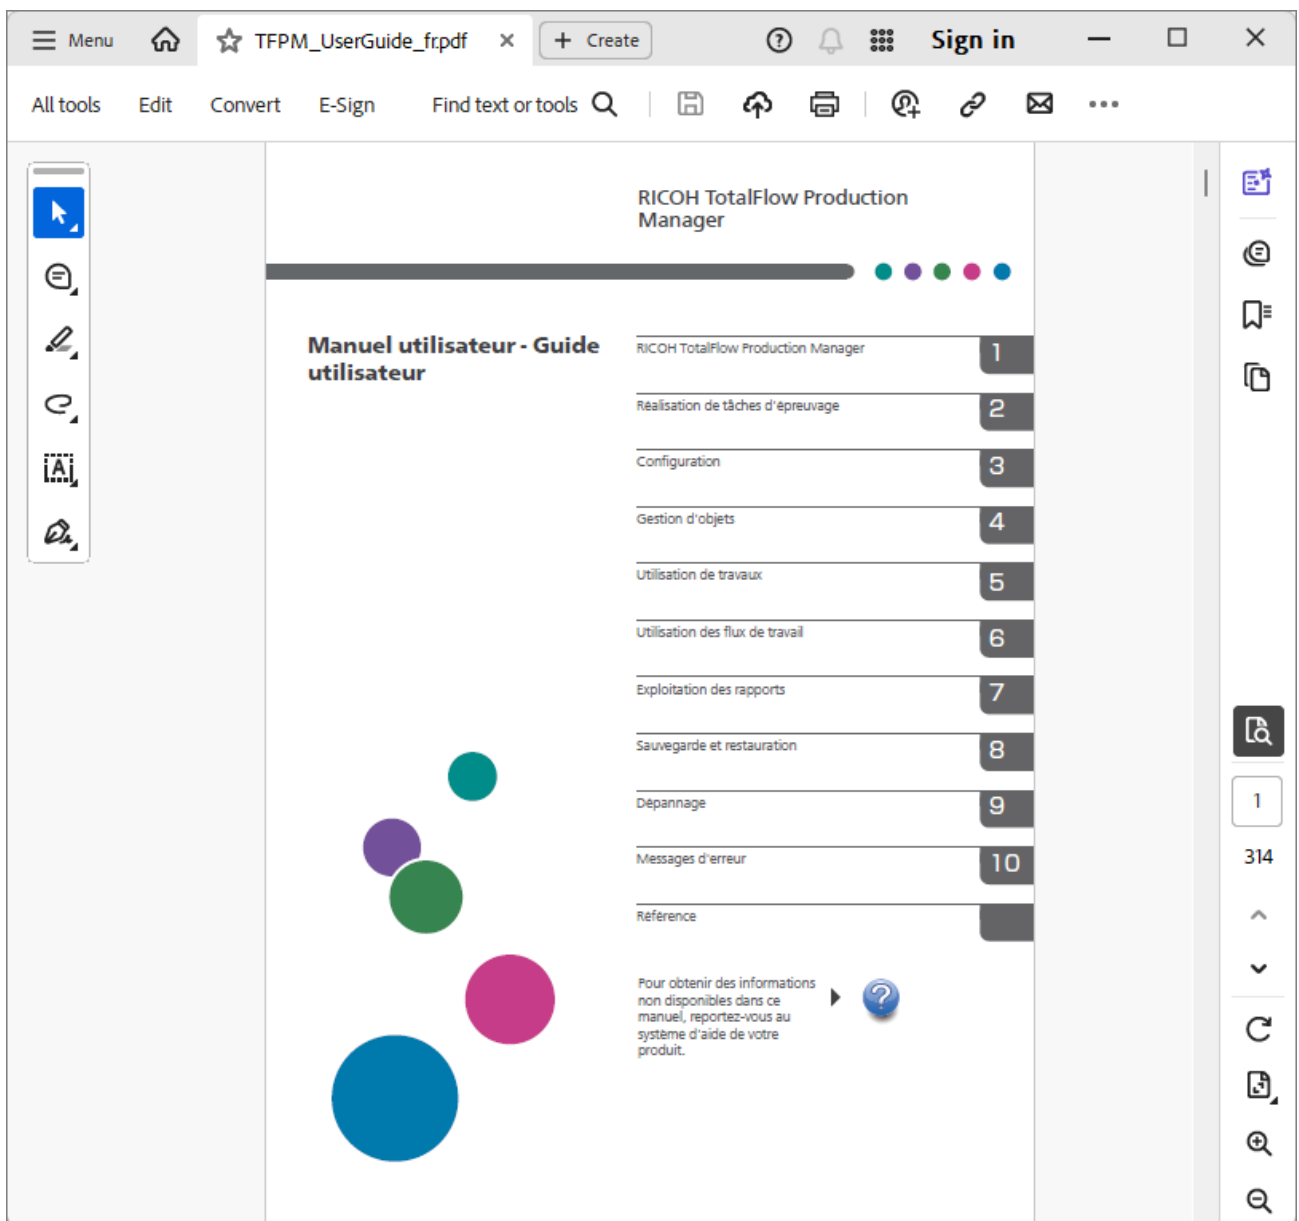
Menu TFPM_UserGuide_fr.pdf × + Create Sign in

All tools Edit Convert E-Sign Find text or tools

RICOH TotalFlow Production Manager

Manuel utilisateur - Guide utilisateur

| | |
|---|---|
| RICOH TotalFlow Production Manager | 1 |
| Réalisation de tâches d'épreuvage | 2 |
| Configuration | 3 |
| Gestion d'objets | 4 |
| Utilisation de travaux | 5 |
| Utilisation des flux de travail | 6 |
| Exploitation des rapports | 7 |
| Sauvegarde et restauration | 8 |
| Dépannage | 9 |
| Messages d'erreur | 10 |
| Référence | |

Pour obtenir des informations non disponibles dans ce manuel, reportez-vous au système d'aide de votre produit.

1
314